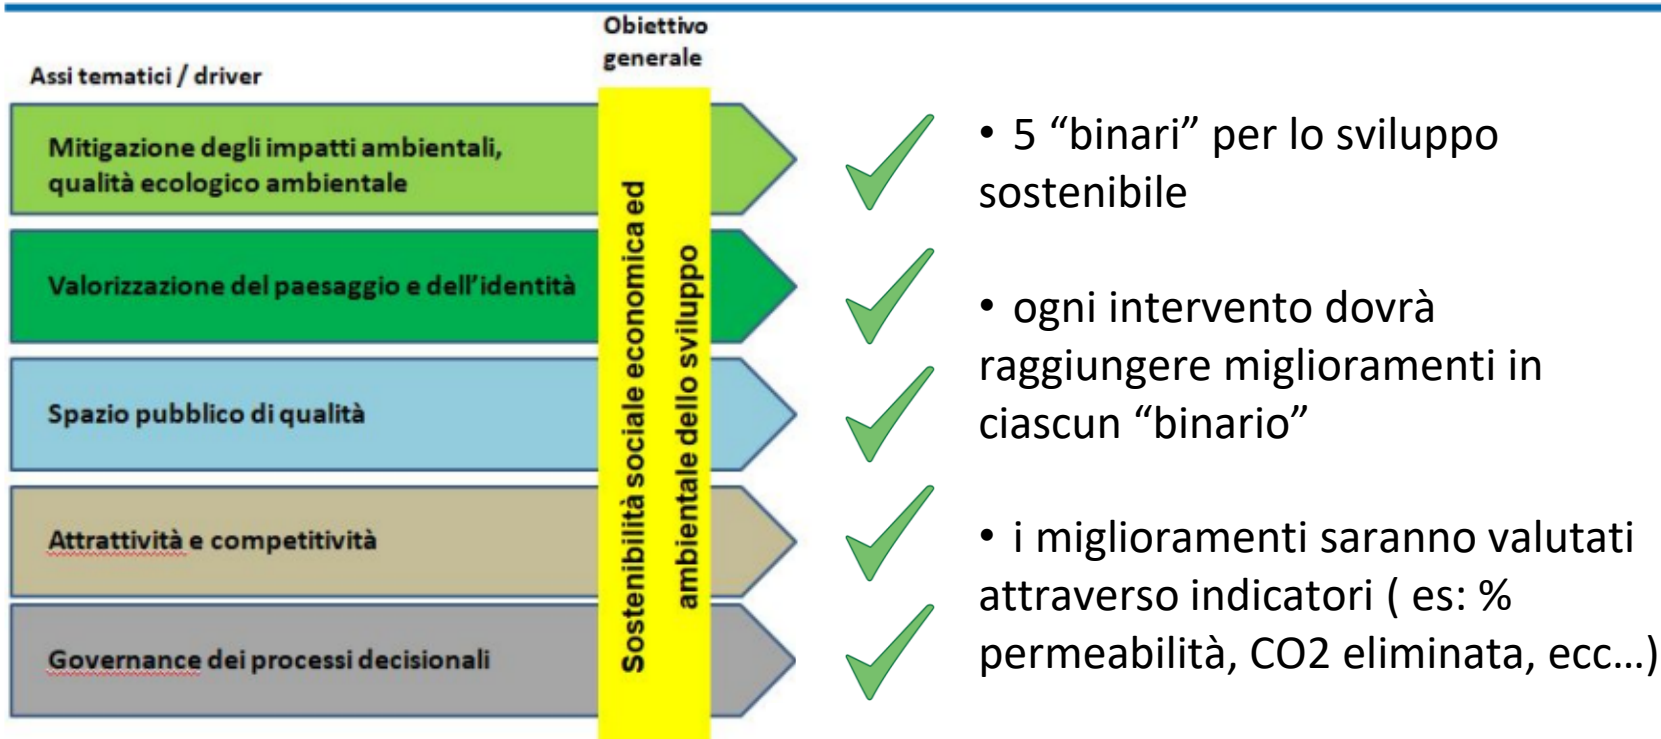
Assi tematici / driver

Obiettivo generale

Mitigazione degli impatti ambientali, qualità ecologico ambientale

Valorizzazione del paesaggio e dell'identità

Spazio pubblico di qualità

Attrattività e competitività

Governance dei processi decisionali

Sostenibilità sociale economica ed ambientale dello sviluppo

• 5 "binari" per lo sviluppo sostenibile

• ogni intervento dovrà raggiungere miglioramenti in ciascun "binario"

• i miglioramenti saranno valutati attraverso indicatori ( es: % permeabilità, CO2 eliminata, ecc…)